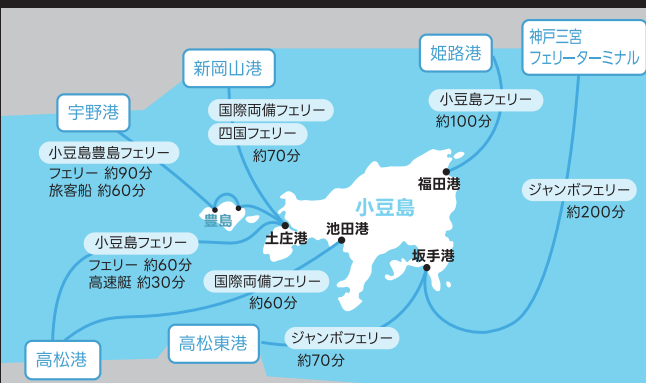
神戸三宮
フェリーターミナル

姫路港

新岡山港

宇野港

小豆島フェリー
約100分

国際両備フェリー
四国フェリー
約70分

小豆島豊島フェリー
フェリー 約90分
旅客船 約60分

福田港

小豆島

ジャンボフェリー
約200分

豊島

土庄港

池田港

小豆島フェリー
フェリー 約60分
高速艇 約30分

坂手港

国際両備フェリー
約60分

高松港

高松東港

ジャンボフェリー
約70分